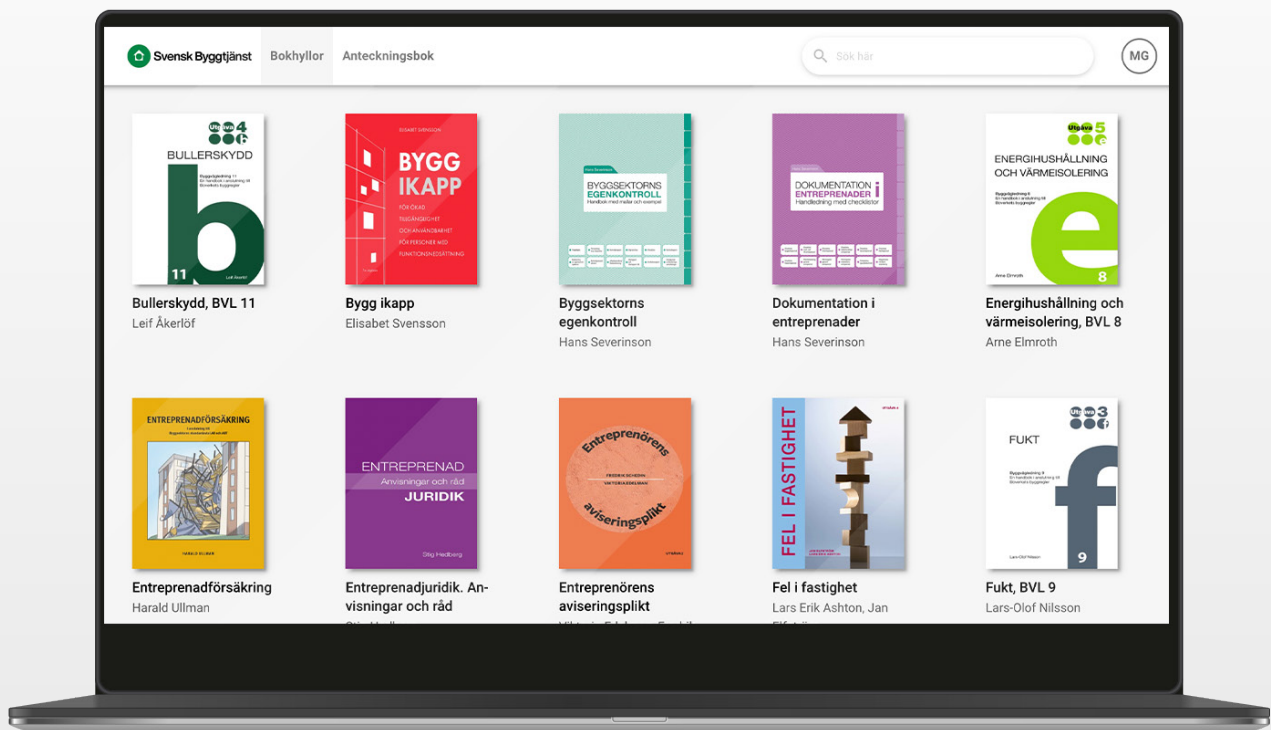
Svensk Byggtjänst Bokhyllor Anteckningsbok

Sök här

MG

Utgåva 4
BULLERSKYDD
b
11
Leif Åkerlöf

ELISABET SVENSSON
BYGG IKAPP
FÖR ÖKAD TILLGÄNGLIGHET OCH ANVÄNDBARHET FÖR PERSONER MED FUNKTIONSNEDSÄTTNING

BYGGSEKTORNS EGENKONTROLL
Handbok med mallar och exempel

DOKUMENTATION ENTREPRENADER
Handledning med checklistor

Utgåva 5
ENERGIHUSHÅLLNING OCH VÄRMEISOLERING
e
Arne Elmroth
8

Bullerskydd, BVL 11
Leif Åkerlöf

Bygg ikapp
Elisabet Svensson

Byggsektorns egenkontroll
Hans Severinson

Dokumentation i entreprenader
Hans Severinson

Energihushållning och värmeisolering, BVL 8
Arne Elmroth

ENTREPRENADFÖRSÄKRING
HARALD ULLMAN

ENTREPRENAD
Anvisningar och råd
JURIDIK
Stig Hedberg

Entreprenörens
FREDRIK SCHEDIN
VIKTORIA EDLUND
aviseringsplikt

FEL I FASTIGHET

Utgåva 3
FUKT
f
9
Lars-Olof Nilsson

Entreprenadförsäkring
Harald Ullman

Entreprenadjuridik. Anvisningar och råd
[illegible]

Entreprenörens aviseringsplikt
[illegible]

Fel i fastighet
Lars Erik Ashton, Jan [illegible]

Fukt, BVL 9
Lars-Olof Nilsson